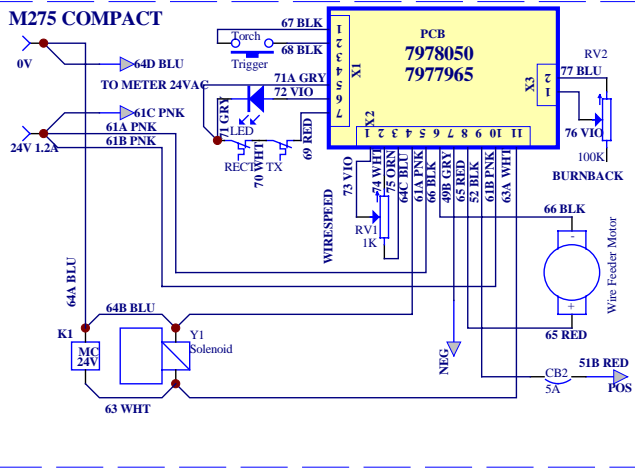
M275 COMPACT

0V

64D BLU

TO METER 24VAC

61C PNK

24V 1.2A

61A PNK

61B PNK

Torch

Trigger

67 BLK

68 BLK

71A GRY

72 VIO

71 GRY

LED

69 RED

RECT

70 WHT

TX

PCB
7978050
7977965

X1

1 2 3 4 5 6 7

X2

1 2 3 4 5 6 7 8 9 10 11

X3

1 2

RV2

77 BLU

76 VIO

100K

BURNBACK

73 VIO

74 WHT

75 ORN

64C BLU

61A PNK

66 BLK

49B GRY

65 RED

52 BLK

61B PNK

63A WHT

WIRESPEED

RV1
1K

66 BLK

Wire Feeder Motor

-

+

65 RED

64A BLU

64B BLU

K1

MC
24V

Y1
Solenoid

63 WHT

NEG

CB2
5A

51B RED

POS